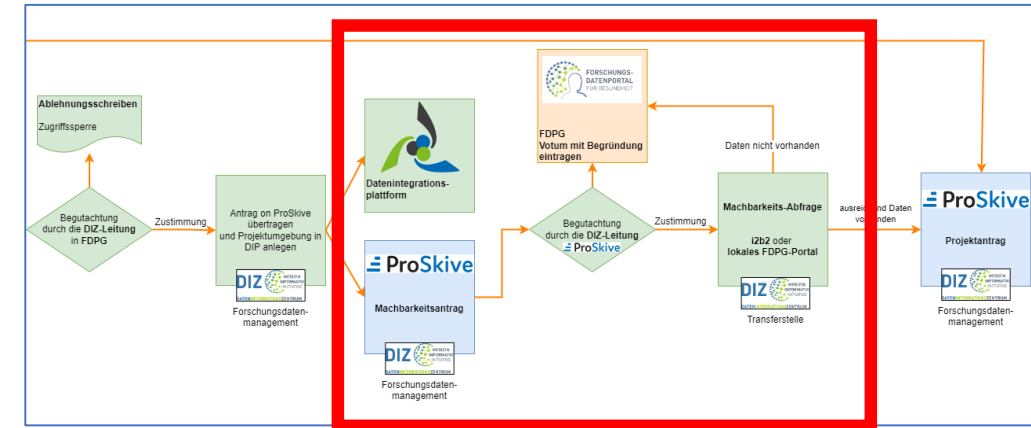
Ablehnungsschreiben

Zugriffssperre

Begutachtung durch die DIZ-Leitung in FDPG

Zustimmung

Antrag on ProSkive übertragen und Projektumgebung in DIP anlegen

DIZ MEDIZIN INFORMATIK INITIATIVE DATENINTEGRATIONSZENTRUM

Forschungsdaten-management

Datenintegrations-plattform

ProSkive

Machbarkeitsantrag

DIZ MEDIZIN INFORMATIK INITIATIVE DATENINTEGRATIONSZENTRUM

Forschungsdaten-management

FORSCHUNGS-DATENPORTAL FÜR GESUNDHEIT

FDPG
Votum mit Begründung eintragen

Begutachtung durch die DIZ-Leitung ProSkive

Zustimmung

Daten nicht vorhanden

Machbarkeits-Abfrage

i2b2 oder lokales FDPG-Portal

DIZ MEDIZIN INFORMATIK INITIATIVE DATENINTEGRATIONSZENTRUM

Transferstelle

ausrei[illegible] Daten vo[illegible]anden

ProSkive

Projektantrag

DIZ MEDIZIN INFORMATIK INITIATIVE DATENINTEGRATIONSZENTRUM

Forschungsdaten-management